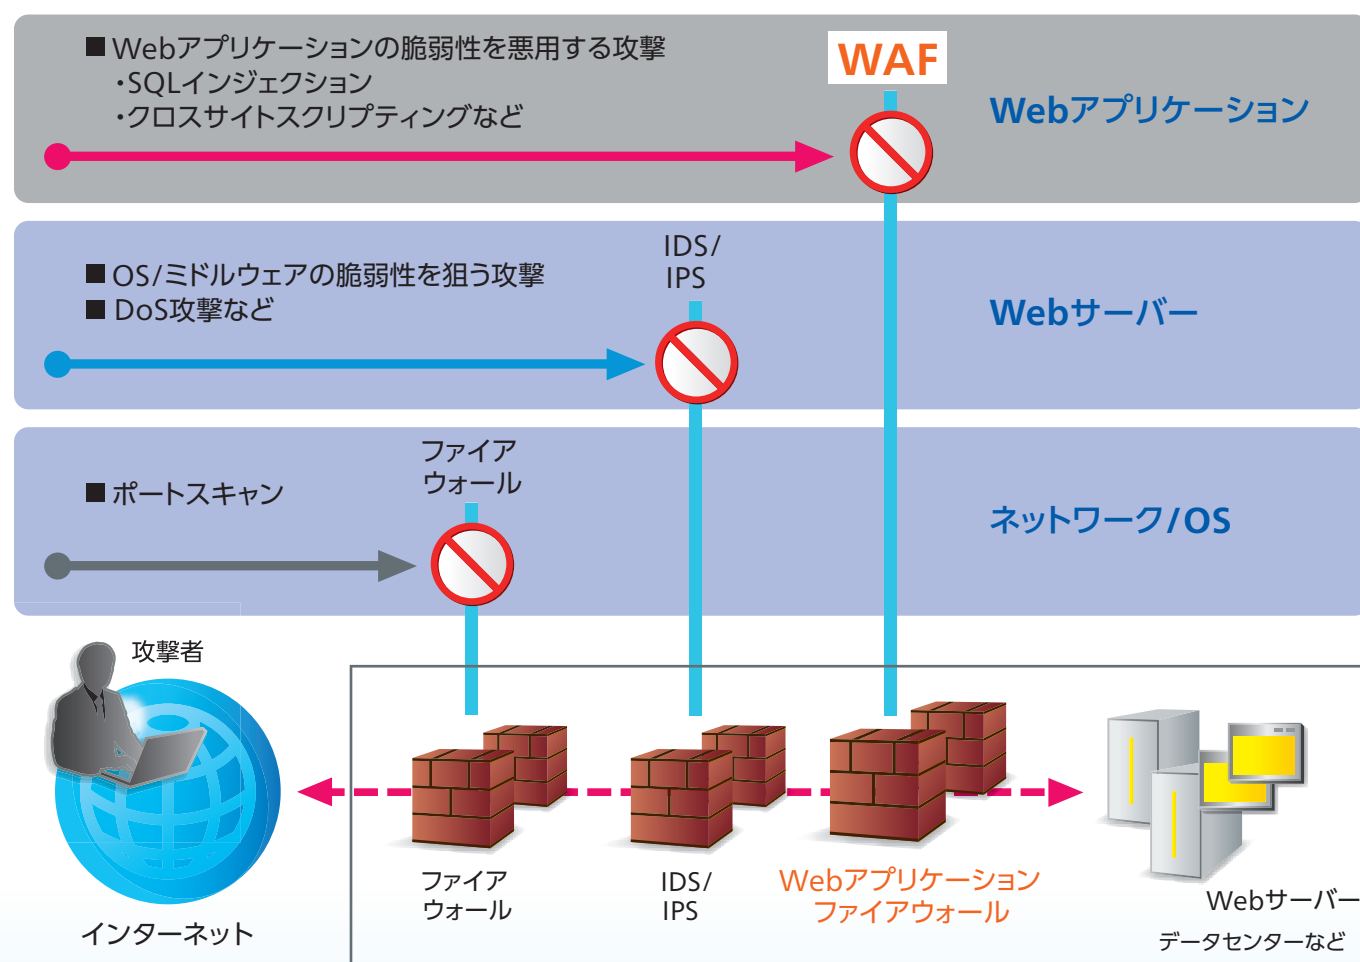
■ Webアプリケーションの脆弱性を悪用する攻撃
・SQLインジェクション
・クロスサイトスクリプティングなど

WAF

Webアプリケーション

■ OS/ミドルウェアの脆弱性を狙う攻撃
■ DoS攻撃など

IDS/
IPS

Webサーバー

■ ポートスキャン

ファイア
ウォール

ネットワーク/OS

攻撃者

インターネット

ファイア
ウォール

IDS/
IPS

Webアプリケーション
ファイアウォール

Webサーバー
データセンターなど